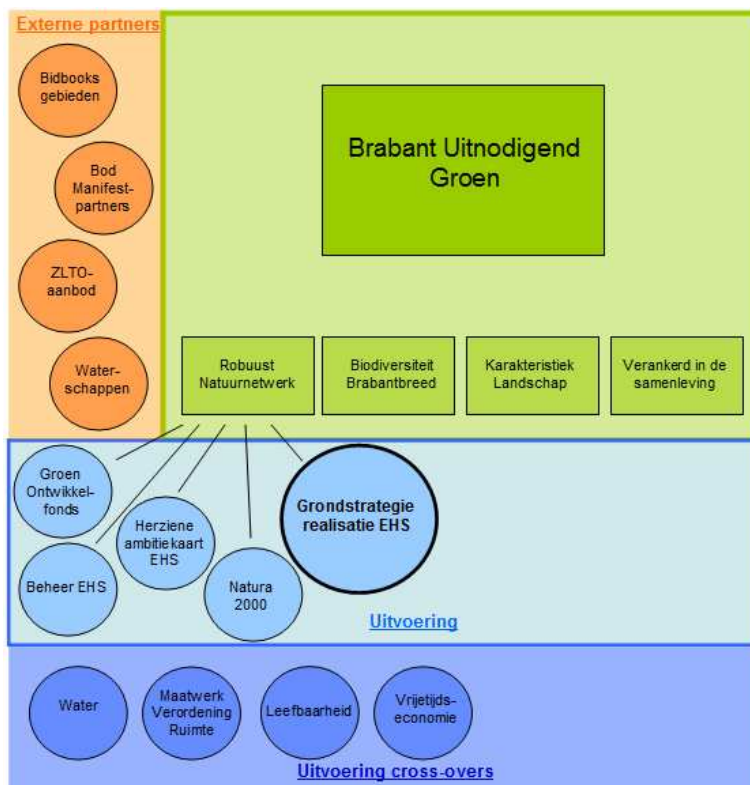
Externe partners

Bidbooks gebieden

Bod Manifest-partners

ZLTO-aanbod

Water-schappen

Brabant Uitnodigend Groen

Robuust Natuurnetwerk

Biodiversiteit Brabantbreed

Karakteristiek Landschap

Verankerd in de samenleving

Groen Ontwikkel-fonds

Herziene ambitiekaart EHS

Grondstrategie realisatie EHS

Beheer EHS

Natura 2000

Uitvoering

Water

Maatwerk Verordening Ruimte

Leefbaarheid

Vrijetijds-economie

Uitvoering cross-overs